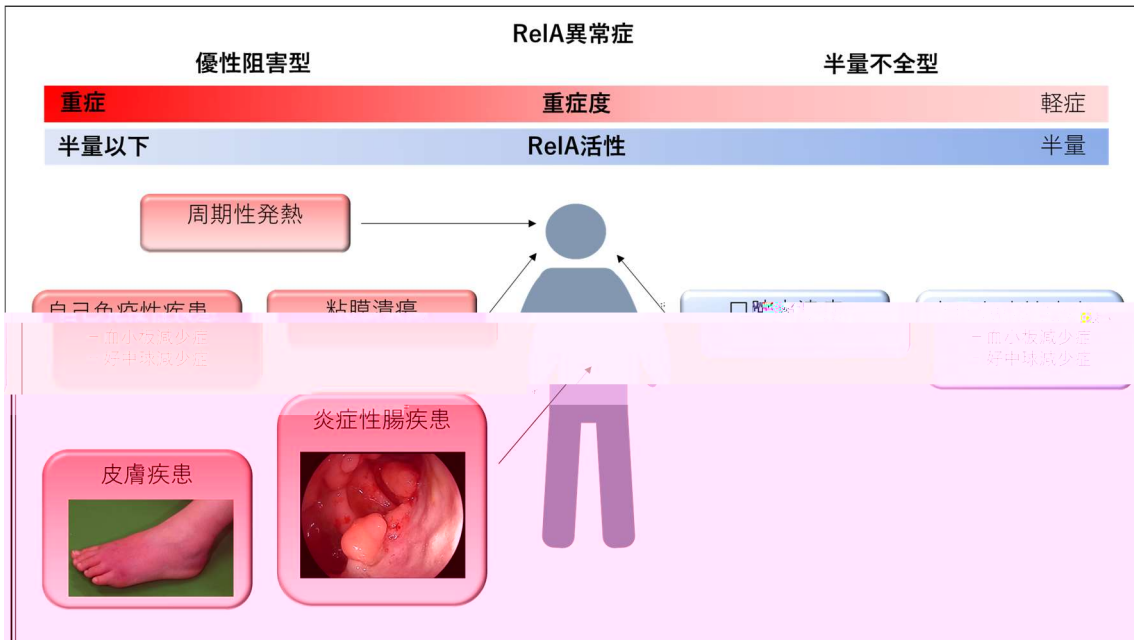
RelA異常症

優性阻害型

半量不全型

重症

重症度

軽症

半量以下

RelA活性

半量

周期性発熱

自己免疫性疾患

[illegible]血小板減少症
好中球減少症

粘膜潰瘍

口腔内潰瘍

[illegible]

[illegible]血小板減少症
好中球減少症

炎症性腸疾患

皮膚疾患